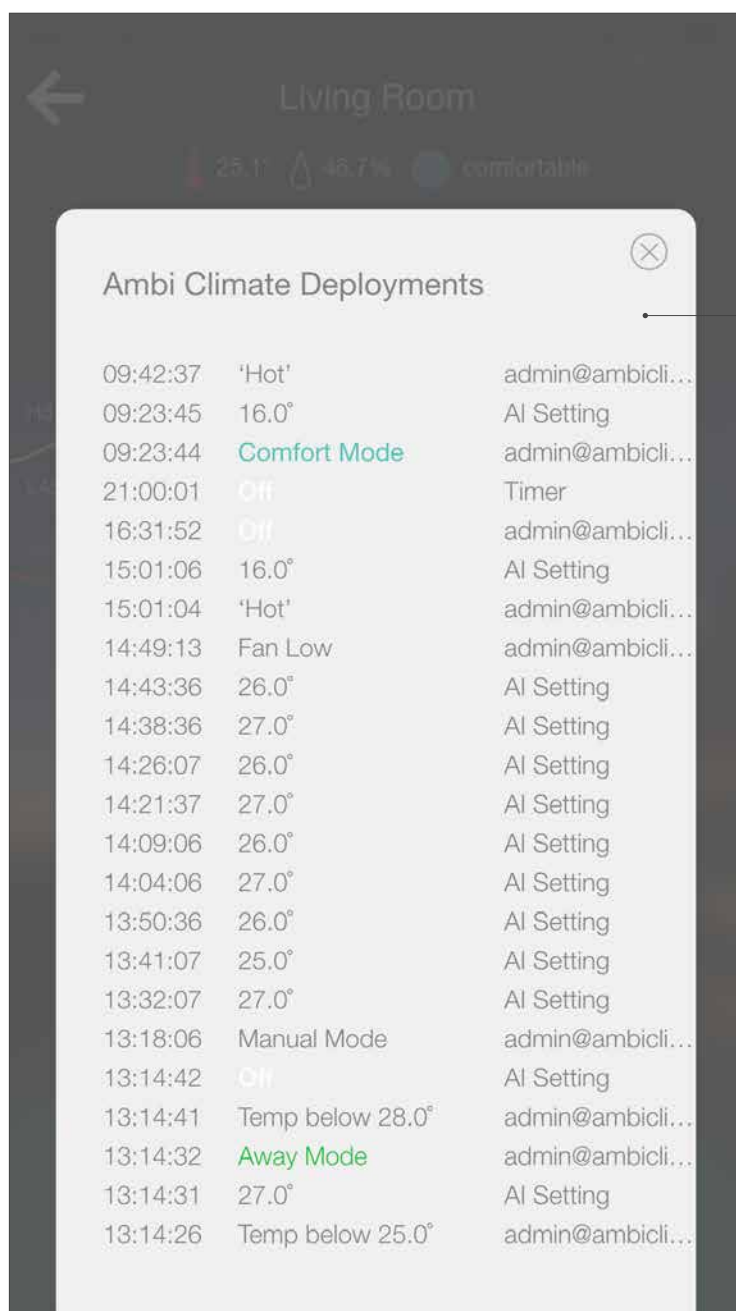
Living Room

25.1° 46.7% comfortable

Ambi Climate Deployments

| | | |
|---|---|---|
| 09:42:37 | 'Hot' | admin@ambicli... |
| 09:23:45 | 16.0° | AI Setting |
| 09:23:44 | Comfort Mode | admin@ambicli... |
| 21:00:01 | Off | Timer |
| 16:31:52 | Off | admin@ambicli... |
| 15:01:06 | 16.0° | AI Setting |
| 15:01:04 | 'Hot' | admin@ambicli... |
| 14:49:13 | Fan Low | admin@ambicli... |
| 14:43:36 | 26.0° | AI Setting |
| 14:38:36 | 27.0° | AI Setting |
| 14:26:07 | 26.0° | AI Setting |
| 14:21:37 | 27.0° | AI Setting |
| 14:09:06 | 26.0° | AI Setting |
| 14:04:06 | 27.0° | AI Setting |
| 13:50:36 | 26.0° | AI Setting |
| 13:41:07 | 25.0° | AI Setting |
| 13:32:07 | 27.0° | AI Setting |
| 13:18:06 | Manual Mode | admin@ambicli... |
| 13:14:42 | Off | AI Setting |
| 13:14:41 | Temp below 28.0° | admin@ambicli... |
| 13:14:32 | Away Mode | admin@ambicli... |
| 13:14:31 | 27.0° | AI Setting |
| 13:14:26 | Temp below 25.0° | admin@ambicli... |